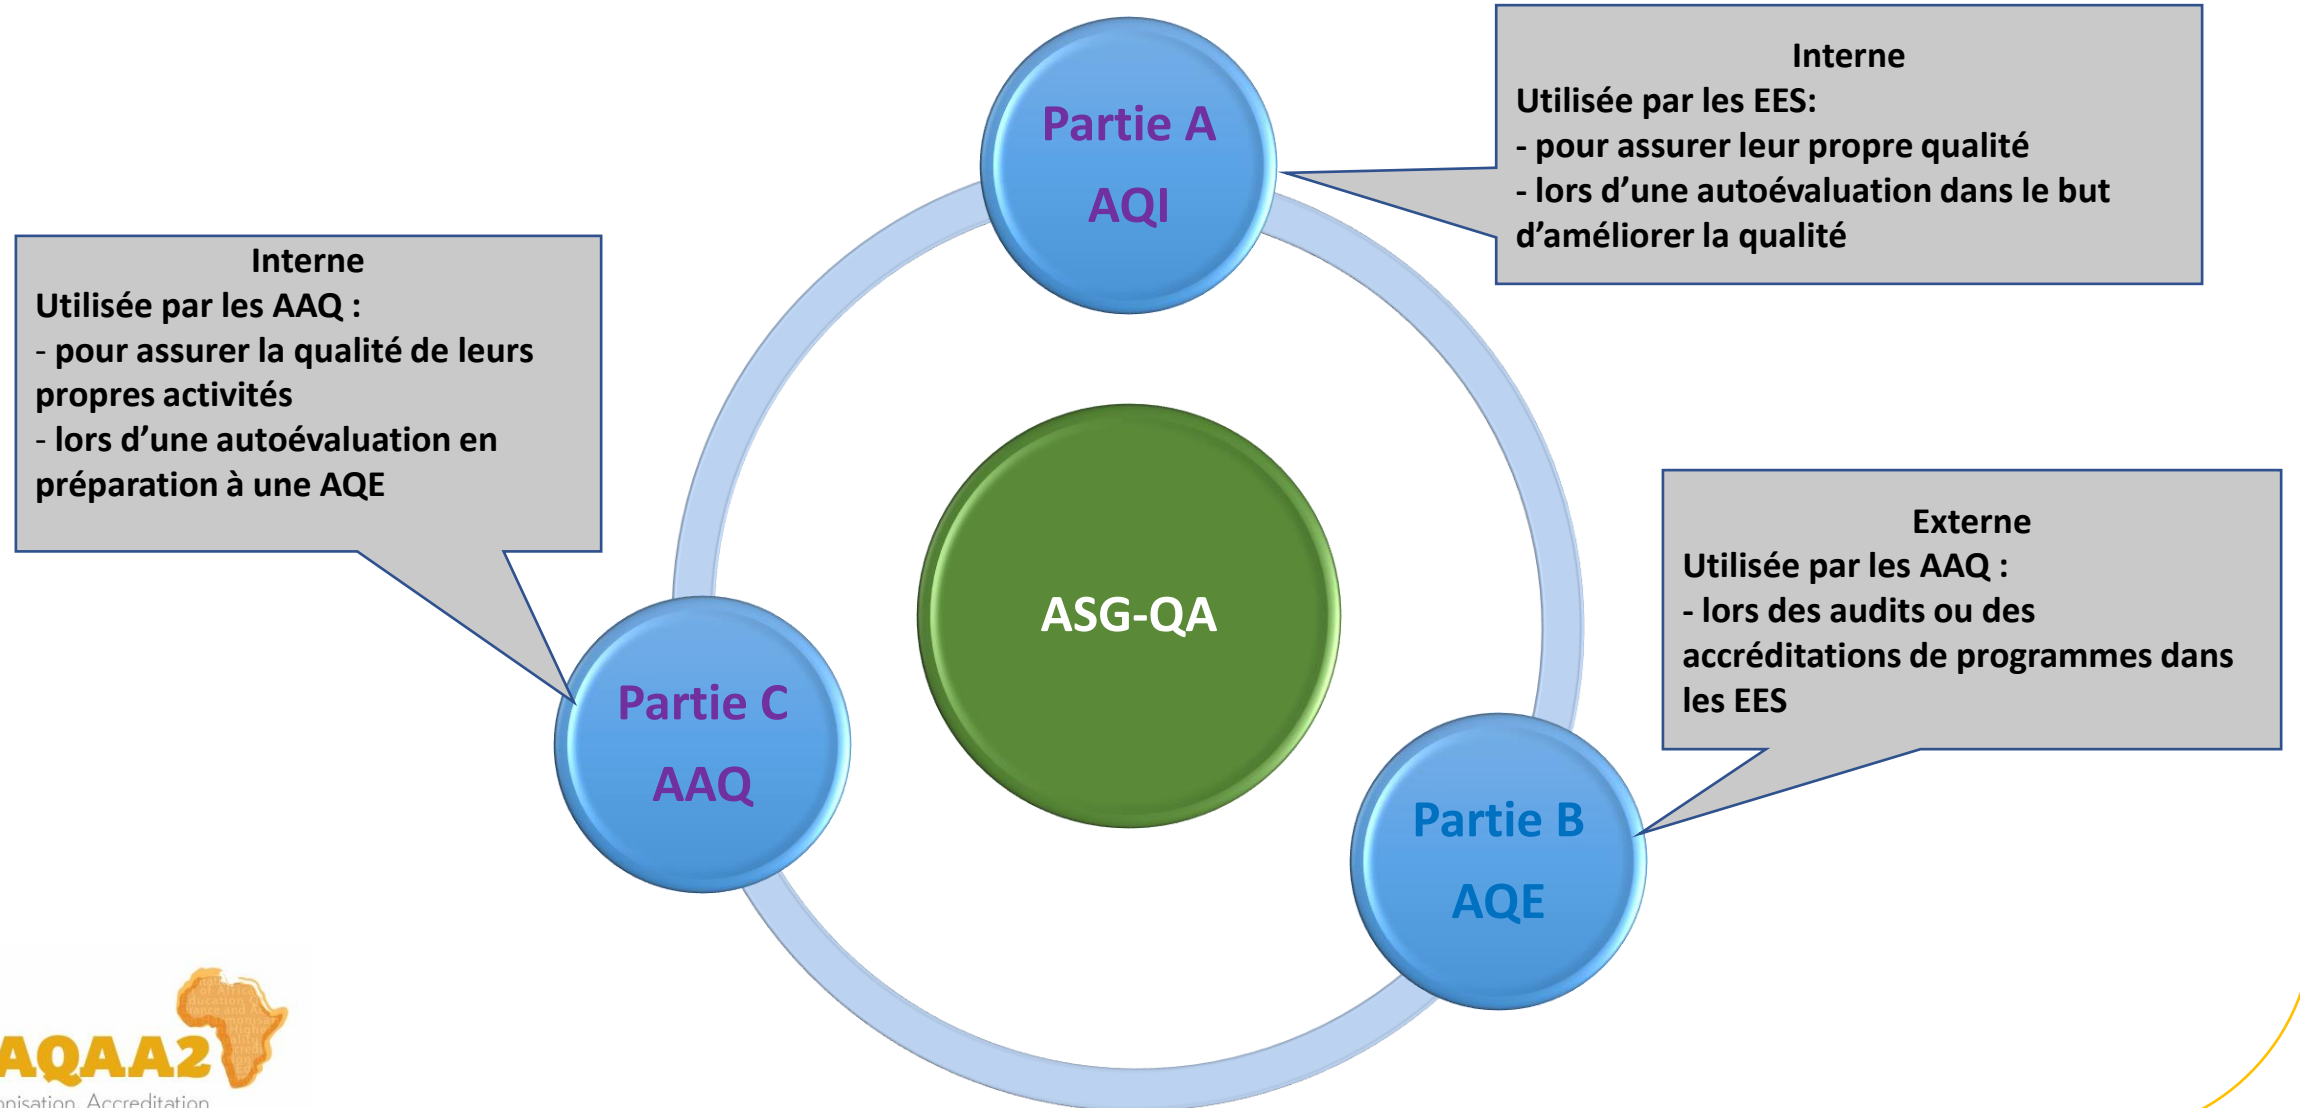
Partie A
AQI

Interne
Utilisée par les EES:
- pour assurer leur propre qualité
- lors d'une autoévaluation dans le but d'améliorer la qualité

Interne
Utilisée par les AAQ :
- pour assurer la qualité de leurs propres activités
- lors d'une autoévaluation en préparation à une AQE

ASG-QA

Partie C
AAQ

Externe
Utilisée par les AAQ :
- lors des audits ou des accréditations de programmes dans les EES

Partie B
AQE

AQAA2
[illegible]nisation, Accreditation